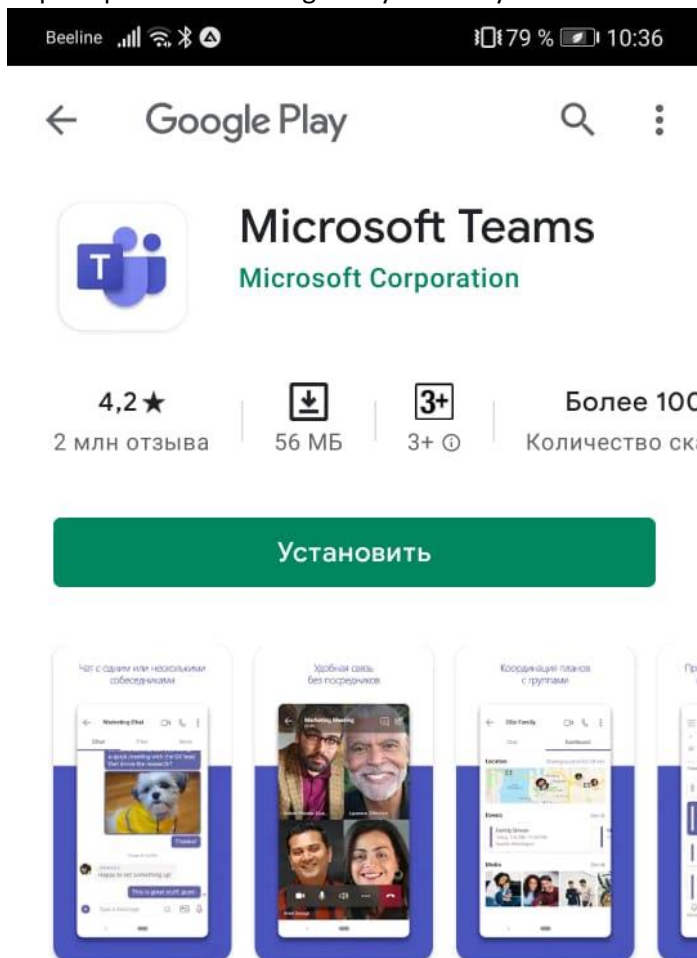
Beeline 79 % 10:36

Google Play

Microsoft Teams
Microsoft Corporation

4,2★
2 млн отзыва

56 МБ

3+
3+ ⓘ

Более 10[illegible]
Количество ск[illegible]

Установить

Чат с одним или несколькими собеседниками

Marketing Chat

Удобная связь без посредников

Marketing Meeting

Координация планов с группами

Otto Family

Location

Events

Media